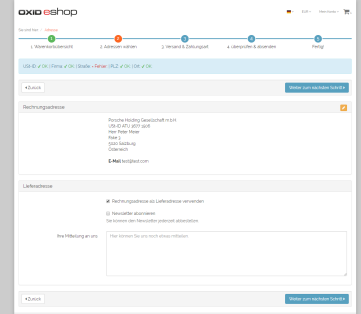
OXID eshop

EUR | Mein Konto |

Sie sind hier: / Adresse

1. Warenkorbübersicht
2. Adressen wählen
3. Versand & Zahlungsart
4. Überprüfen & absenden
Fertig!

USt-ID ✓ OK | Firma ✓ OK | Straße – Fehler | PLZ ✓ OK | Ort ✓ OK

« Zurück

Weiter zum nächsten Schritt »

Rechnungsadresse

Porsche Holding Gesellschaft mbH
USt-ID ATU 3677 1908
Herr Peter Meier
Hase 5
5020 Salzburg
Österreich

E-Mail test@test.com

Lieferadresse

Rechnungsadresse als Lieferadresse verwenden

Newsletter abonnieren
Sie können den Newsletter jederzeit abbestellen

Ihre Mitteilung an uns

Hier können Sie uns noch etwas mitteilen.

« Zurück

Weiter zum nächsten Schritt »